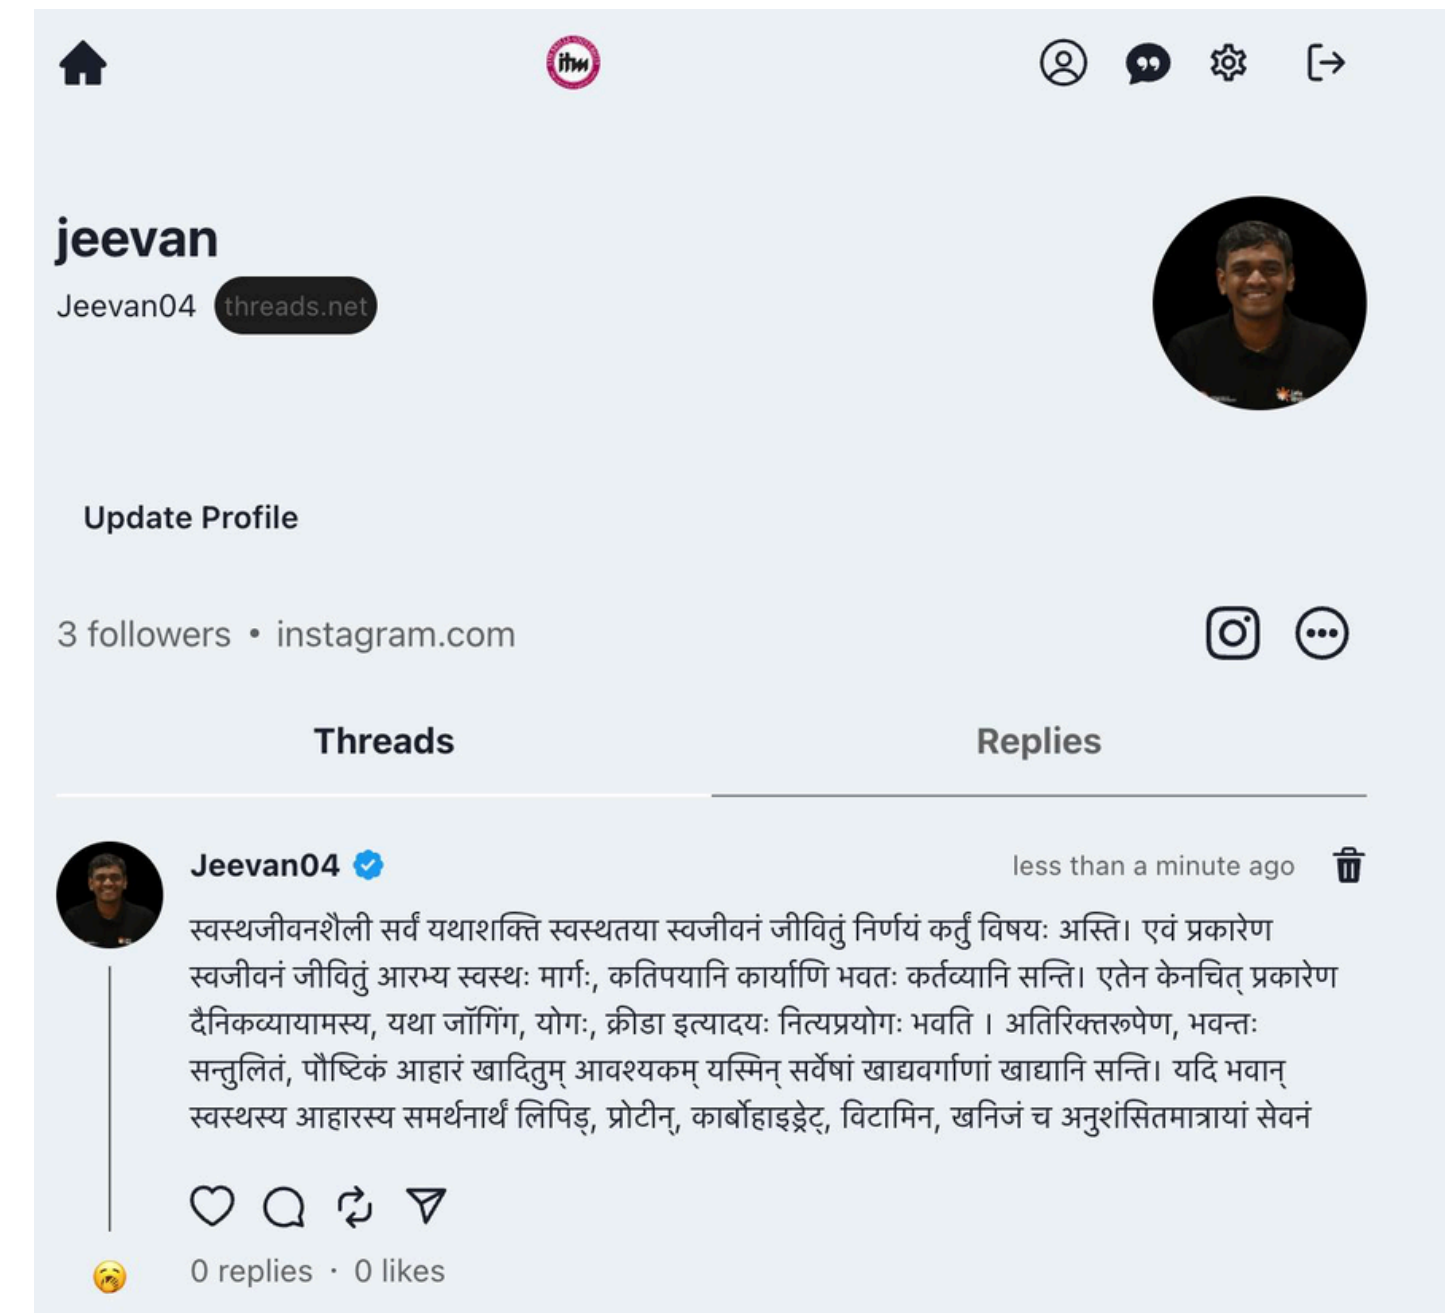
ithm

jeevan

Jeevan04 threads.net

Update Profile

3 followers • instagram.com

Threads

Replies

Jeevan04

less than a minute ago

स्वस्थजीवनशैली सर्वं यथाशक्ति स्वस्थतया स्वजीवनं जीवितुं निर्णयं कर्तुं विषयः अस्ति। एवं प्रकारेण स्वजीवनं जीवितुं आरभ्य स्वस्थः मार्गः, कतिपयानि कार्याणि भवतः कर्तव्यानि सन्ति। एतेन केनचित् प्रकारेण दैनिकव्यायामस्य, यथा जॉगिंग, योगः, क्रीडा इत्यादयः नित्यप्रयोगः भवति । अतिरिक्तरूपेण, भवन्तः सन्तुलितं, पौष्टिकं आहारं खादितुम् आवश्यकम् यस्मिन् सर्वेषां खाद्यवर्गाणां खाद्यानि सन्ति। यदि भवान् स्वस्थस्य आहारस्य समर्थनार्थं लिपिड्, प्रोटीन्, कार्बोहाइड्रेट्, विटामिन, खनिजं च अनुशंसितमात्रायां सेवनं

0 replies · 0 likes